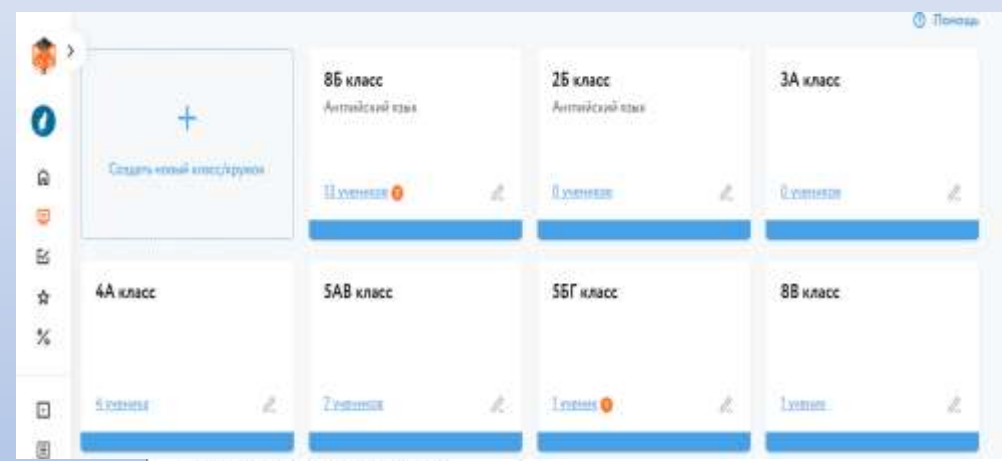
Помощь

Создать новый класс/кружок

8Б класс
Английский язык
13 учеников

2Б класс
Английский язык
0 учеников

3А класс
0 учеников

4А класс
4 ученика

5АВ класс
7 учеников

5БГ класс
1 ученик

8В класс
1 ученик